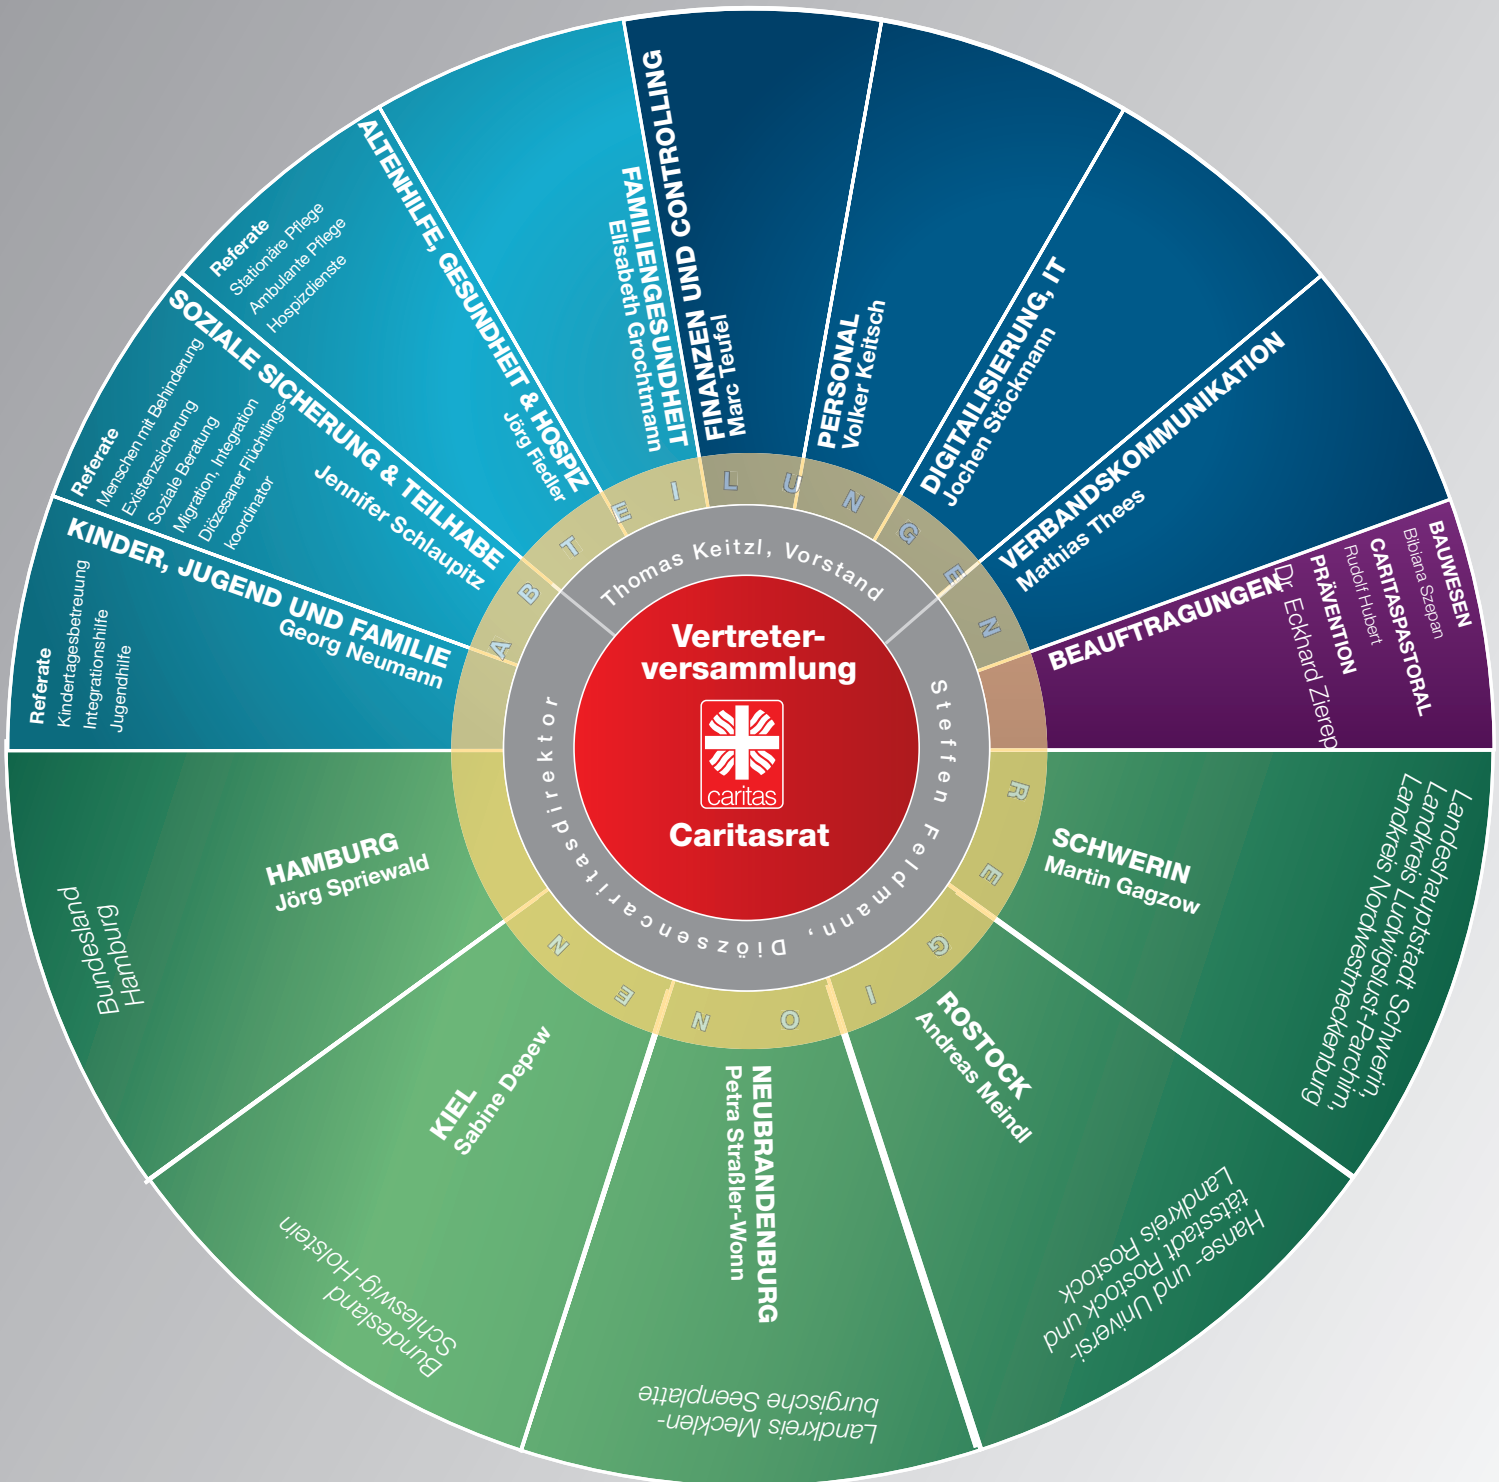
Vertreter-versammlung

caritas

Caritasrat

Thomas Keitzl, Vorstand

Steffen Feldmann, Diözesancaritasdirektor

ABTEILUNGEN

REGIONEN

KINDER, JUGEND UND FAMILIE
Georg Neumann
Referate
Kindertagesbetreuung
Integrationshilfe
Jugendhilfe

SOZIALE SICHERUNG & TEILHABE
Jennifer Schlaupitz
Referate
Menschen mit Behinderung
Existenzsicherung
Soziale Beratung
Migration, Integration
Diözesaner Flüchtlingskoordinator

ALTENHILFE, GESUNDHEIT & HOSPIZ
Jörg Fiedler
Referate
Stationäre Pflege
Ambulante Pflege
Hospizdienste

FAMILIENGESUNDHEIT
Elisabeth Grochtmann

FINANZEN UND CONTROLLING
Marc Teufel

PERSONAL
Volker Keitsch

DIGITAILISIERUNG, IT
Jochen Stöckmann

VERBANDSKOMMUNIKATION
Mathias Thees

BEAUFTRAGUNGEN
Dr. Eckhard Zierep
PRÄVENTION
Rudolf Hubert
CARITASPASTORAL
Bibiana Szepan
BAUWESEN

SCHWERIN
Martin Gagzow
Landeshauptstadt Schwerin, Landkreis Ludwigslust-Parchim, Landkreis Nordwestmecklenburg

ROSTOCK
Andreas Meindl
Hanse- und Universitätsstadt Rostock und Landkreis Rostock

NEUBRANDENBURG
Petra Straßler-Wonn
Landkreis Mecklenburgische Seenplatte

KIEL
Sabine Depew
Bundesland Schleswig-Holstein

HAMBURG
Jörg Spriewald
Bundesland Hamburg